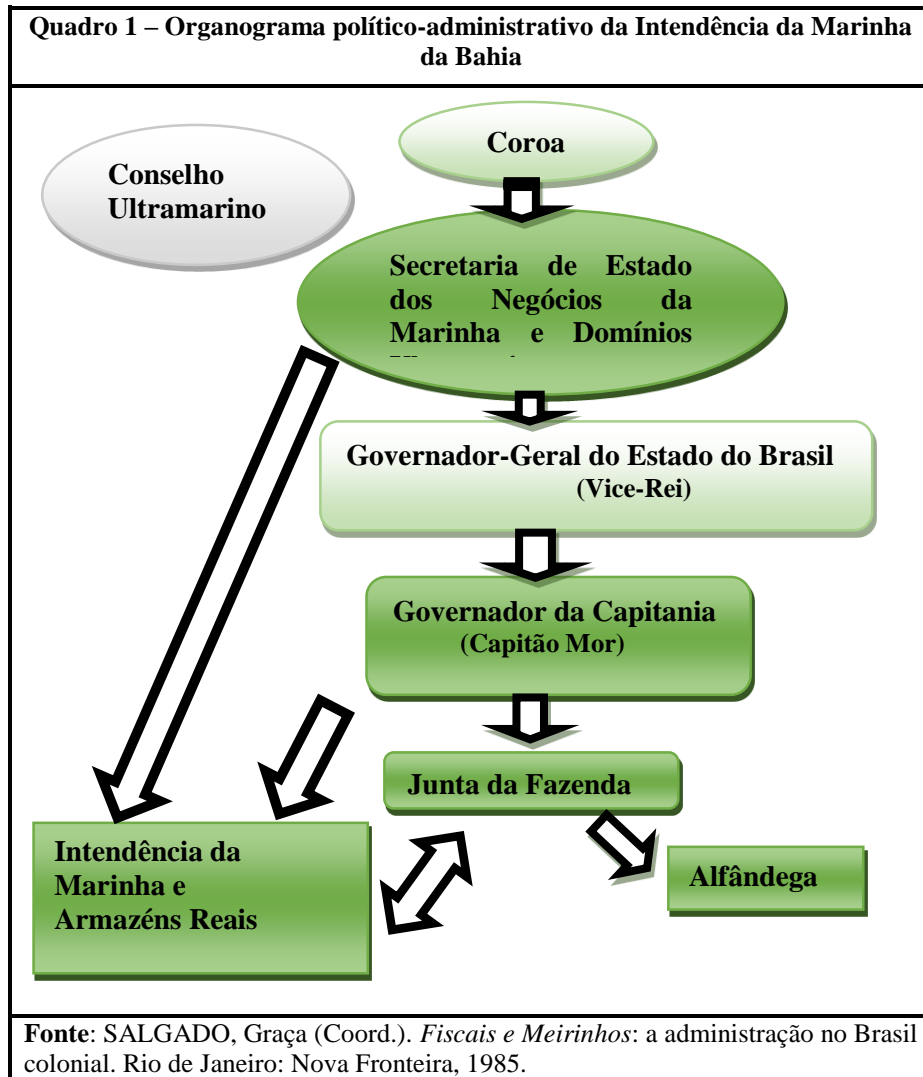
Quadro 1 – Organograma político-administrativo da Intendência da Marinha da Bahia

Coroa

Conselho Ultramarino

Secretaria de Estado dos Negócios da Marinha e Domínios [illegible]

Governador-Geral do Estado do Brasil (Vice-Rei)

Governador da Capitania (Capitão Mor)

Junta da Fazenda

Intendência da Marinha e Armazéns Reais

Alfândega

Fonte: SALGADO, Graça (Coord.). *Fiscais e Meirinhos*: a administração no Brasil colonial. Rio de Janeiro: Nova Fronteira, 1985.